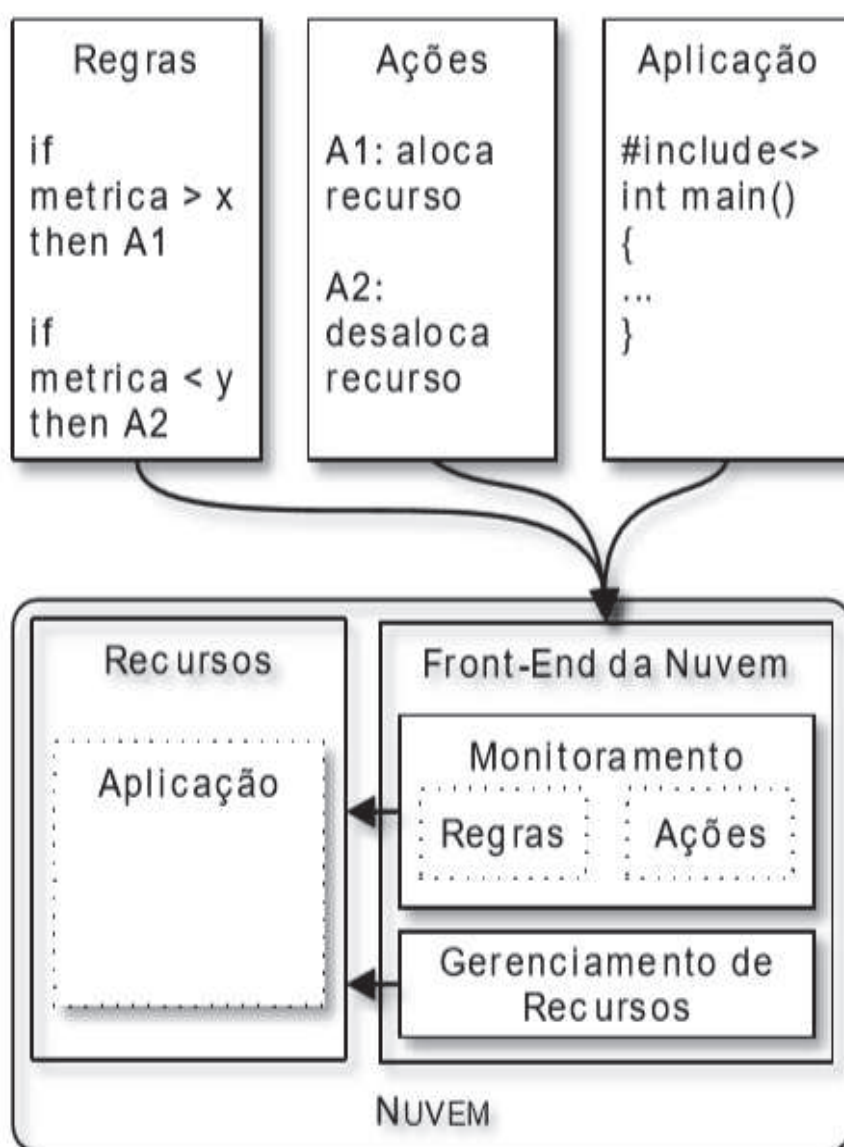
Regras

if
metrica > x
then A1

if
metrica < y
then A2

Ações

A1: aloca
recurso

A2:
desaloca
recurso

Aplicação

#include<>
int main()
{
...
}

Recursos

Aplicação

Front-End da Nuvem

Monitoramento

Regras

Ações

Gerenciamento de
Recursos

NUVEM